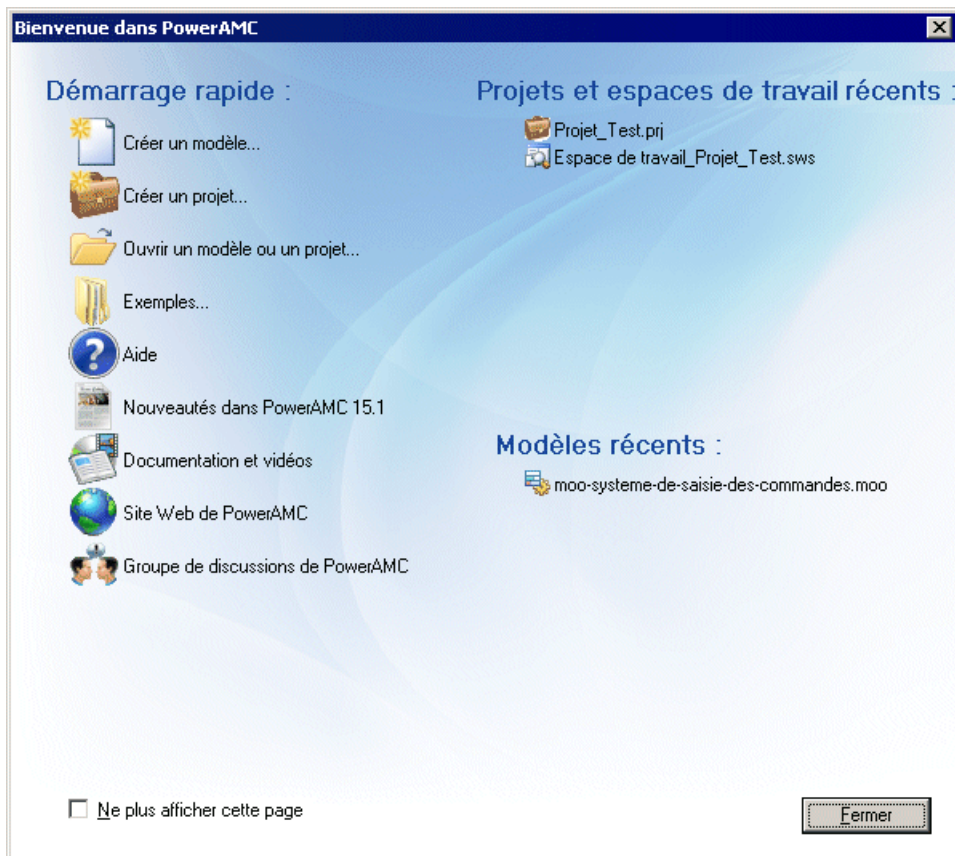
Bienvenue dans PowerAMC

Démarrage rapide :

Créer un modèle...

Créer un projet...

Ouvrir un modèle ou un projet...

Exemples...

Aide

Nouveautés dans PowerAMC 15.1

Documentation et vidéos

Site Web de PowerAMC

Groupe de discussions de PowerAMC

Projets et espaces de travail récents :

Projet_Test.prj

Espace de travail_Projet_Test.sws

Modèles récents :

moo-systeme-de-saisie-des-commandes.moo

Ne plus afficher cette page

Fermer